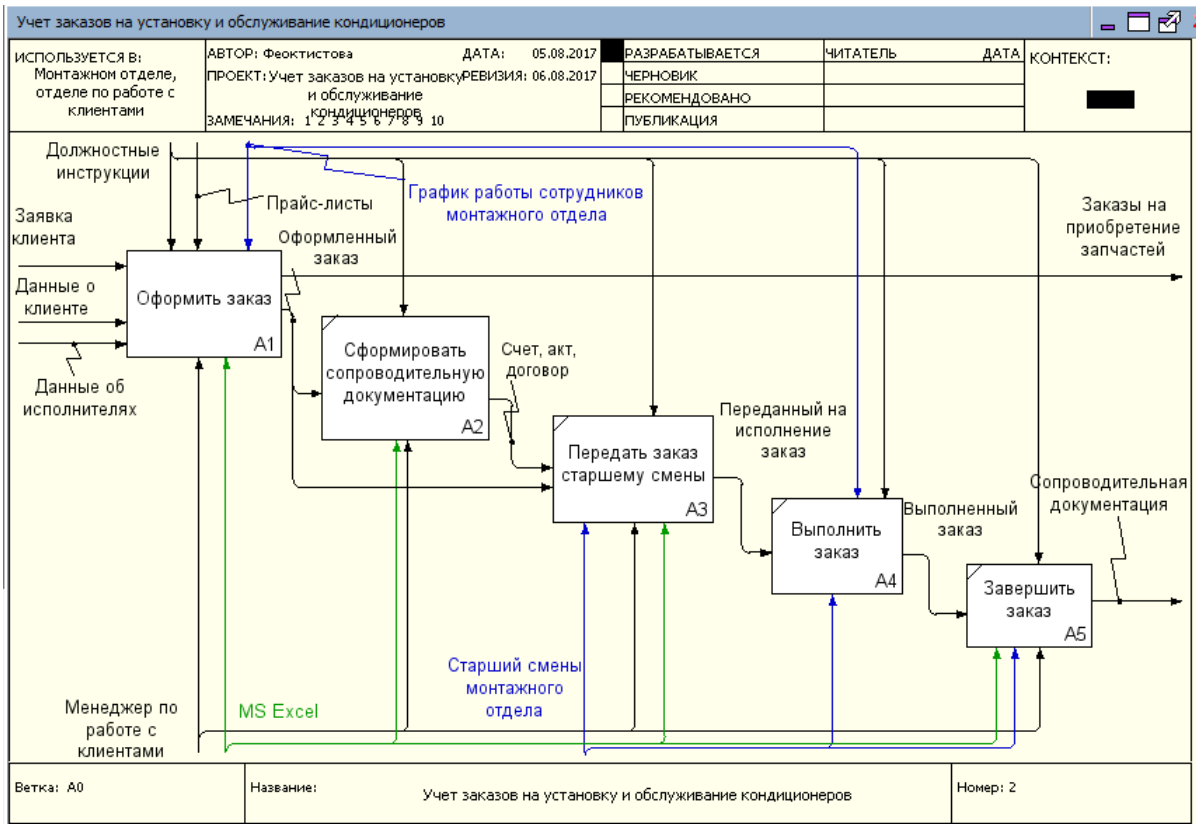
Учет заказов на установку и обслуживание кондиционеров

| ИСПОЛЬЗУЕТСЯ В: Монтажном отделе, отделе по работе с клиентами | АВТОР: Феоктистова ДАТА: 05.08.2017 | ■ | РАЗРАБАТЫВАЕТСЯ | ЧИТАТЕЛЬ | ДАТА | КОНТЕКСТ: |
|---|---|---|---|---|---|---|
| | ПРОЕКТ: Учет заказов на установку и обслуживание кондиционеров РЕВИЗИЯ: 06.08.2017 | | ЧЕРНОВИК | | | |
| | | | РЕКОМЕНДОВАНО | | | |
| | ЗАМЕЧАНИЯ: 1 2 3 4 5 6 7 8 9 10 | | ПУБЛИКАЦИЯ | | | |

Должностные инструкции

Прайс-листы

График работы сотрудников монтажного отдела

Заявка клиента

Данные о клиенте

Данные об исполнителях

Оформленный заказ

Заказы на приобретение запчастей

Оформить заказ
A1

Сформировать сопроводительную документацию
A2

Счет, акт, договор

Передать заказ старшему смены
A3

Переданный на исполнение заказ

Выполнить заказ
A4

Выполненный заказ

Сопроводительная документация

Завершить заказ
A5

Старший смены монтажного отдела

Менеджер по работе с клиентами

MS Excel

| Ветка: A0 | Название: Учет заказов на установку и обслуживание кондиционеров | Номер: 2 |
|---|---|---|